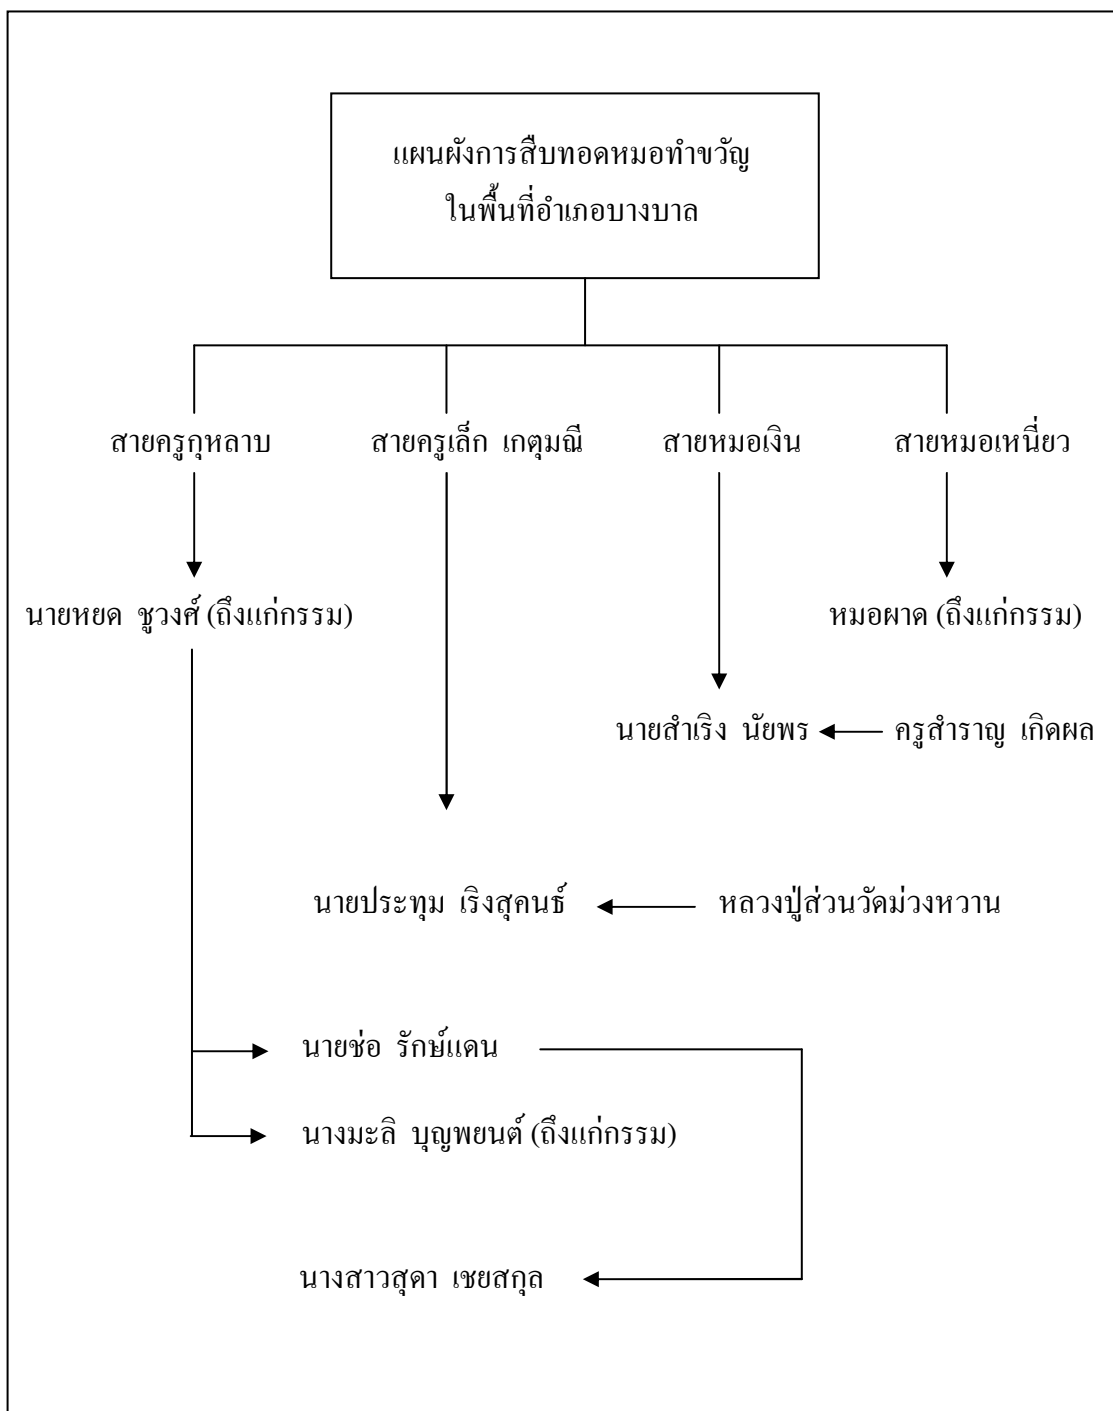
แผนผังการสืบทอดหมอทำขวัญ
ในพื้นที่อำเภอบางบาล

สายครูกุหลาบ

สายครูเล็ก เกตุมณี

สายหมอเงิน

สายหมอเหนี่ยว

นายหยด ชูวงศ์ (ถึงแก่กรรม)

หมอผาด (ถึงแก่กรรม)

นายสำเริง นัยพร

ครูสำราญ เกิดผล

นายประทุม เริงสุคนธ์

หลวงปู่ส่วนวัดม่วงหวาน

นายช่อ รักษ์แดน

นางมะลิ บุญพยนต์ (ถึงแก่กรรม)

นางสาวสุดา เชยสกุล